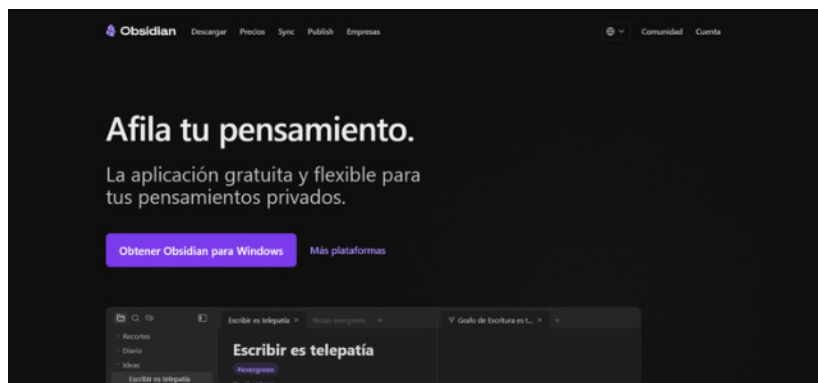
Obsidian Descargar Precios Sync Publish Empresas

Comunidad Cuenta

Afila tu pensamiento.

La aplicación gratuita y flexible para tus pensamientos privados.

Obtener Obsidian para Windows

Más plataformas

Escribir es telepatía ×

Notas evergreen

Grafo de Escritura es t... ×

Recortes

Diario

Ideas

Escribir es telepatía

Escribir es telepatía

#evergreen